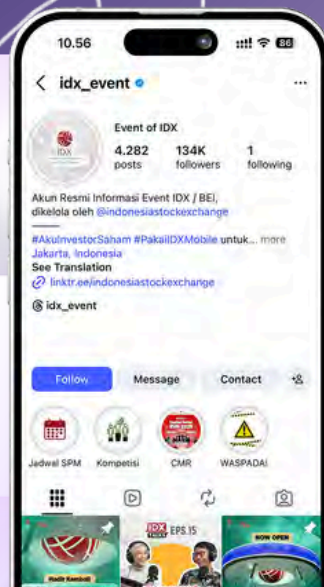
10.56

86

idx_event

IDX

Event of IDX

4.282 posts

134K followers

1 following

Akun Resmi Informasi Event IDX / BEI, dikelola oleh @indonesiastockexchange

#AkuInvestorSaham #PakaiIDXMobile untuk... more

Jakarta, Indonesia

See Translation

linktr.ee/indonesiastockexchange

idx_event

Follow

Message

Contact

Jadwal SPM

Kompetisi

CMR

WASPADA!

IDX EPS.15

NOW OPEN